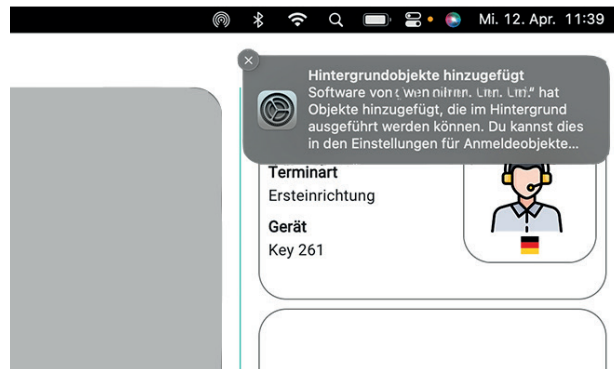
Mi. 12. Apr. 11:39

Hintergrundobjekte hinzugefügt
Software von „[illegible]" hat Objekte hinzugefügt, die im Hintergrund ausgeführt werden können. Du kannst dies in den Einstellungen für Anmeldeobjekte…

Terminart
Ersteinrichtung

Gerät
Key 261